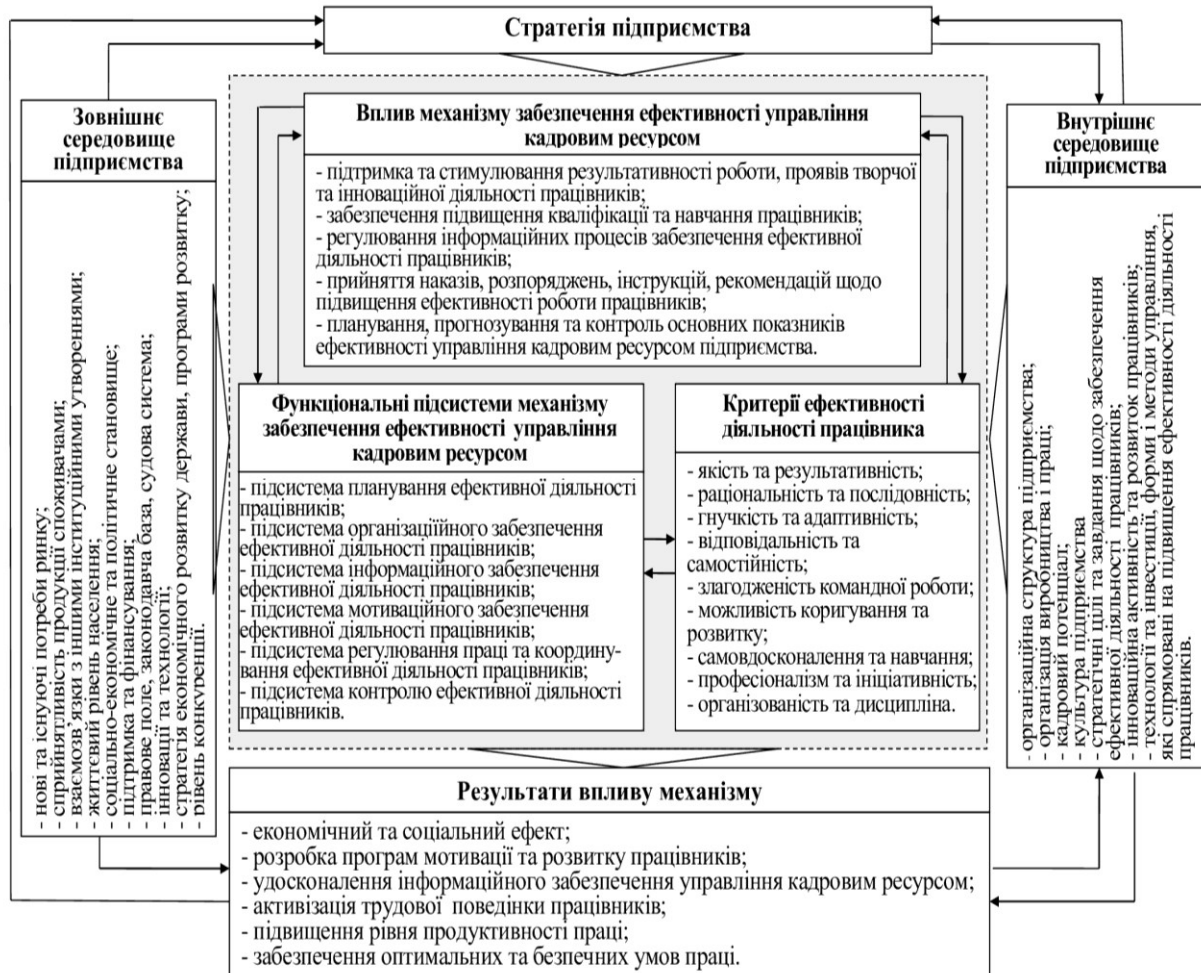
Стратегія підприємства

Зовнішнє середовище підприємства

- нові та існуючі потреби ринку;
- сприйнятливість продукції споживачами;
- взаємозв'язки з іншими інституційними утвореннями;
- життєвий рівень населення;
- соціально-економічне та політичне становище;
- підтримка та фінансування;
- правове поле, законодавча база, судова система;
- інновації та технології;
- стратегія економічного розвитку держави, програми розвитку;
- рівень конкуренції.

Вплив механізму забезпечення ефективності управління кадровим ресурсом

- підтримка та стимулювання результативності роботи, проявів творчої та інноваційної діяльності працівників;
- забезпечення підвищення кваліфікаці та навчання працівників;
- регулювання інформаційних процесів забезпечення ефективної діяльності працівників;
- прийняття наказів, розпоряджень, інструкцій, рекомендацій щодо підвищення ефективності роботи працівників;
- планування, прогнозування та контроль основних показників ефективності управління кадровим ресурсом підприємства.

Функціональні підсистеми механізму забезпечення ефективності управління кадровим ресурсом

- підсистема планування ефективної діяльності працівників;
- підсистема організаціійного забезпечення ефективної діяльності працівників;
- підсистема інформаційного забезпечення ефективної діяльності працівників;
- підсистема мотиваційного забезпечення ефективної діяльності працівників;
- підсистема регулювання праці та координування ефективної діяльності працівників;
- підсистема контролю ефективної діяльності працівників.

Критерії ефективності діяльності працівника

- якість та результативність;
- раціональність та послідовність;
- гнучкість та адаптивність;
- відповідальність та самостійність;
- злагодженість командної роботи;
- можливість коригування та розвитку;
- самовдосконалення та навчання;
- професіоналізм та ініціативність;
- організованість та дисципліна.

Внутрішнє середовище підприємства

- організаційна структура підприємства;
- організація виробництва і праці;
- кадровий потенціал;
- культура підприємства
- стратегічні цілі та завдання щодо забезпечення ефективної діяльності працівників;
- інноваційна активність та розвиток працівників;
- технології та інвестиції, форми і методи управління, які спрямовані на підвищення ефективності діяльності працівників.

Результати впливу механізму

- економічний та соціальний ефект;
- розробка програм мотивації та розвитку працівників;
- удосконалення інформаційного забезпечення управління кадровим ресурсом;
- активізація трудової поведінки працівників;
- підвищення рівня продуктивності праці;
- забезпечення оптимальних та безпечних умов праці.